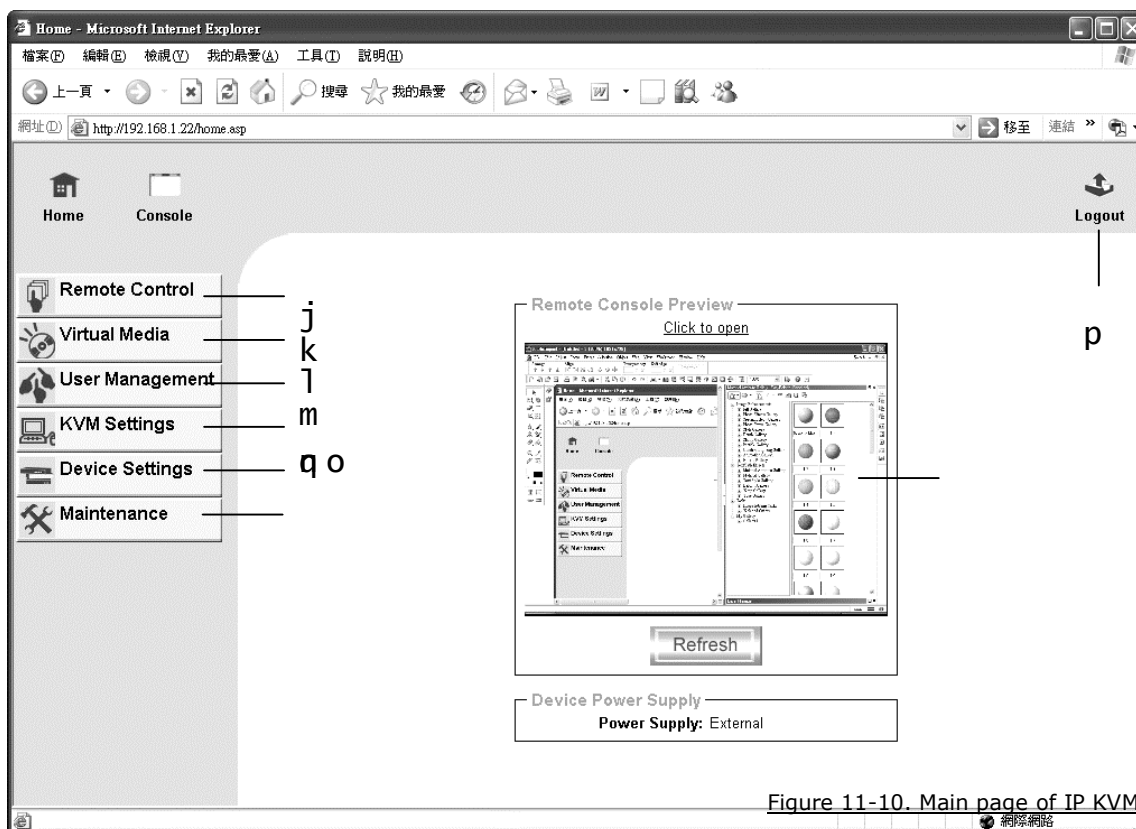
Home - Microsoft Internet Explorer

檔案(F) 編輯(E) 檢視(V) 我的最愛(A) 工具(T) 說明(H)

上一頁 搜尋 我的最愛

網址(D) http://192.168.1.22/home.asp 移至 連結 »

Home Console Logout

Remote Control j
Virtual Media k
User Management l
KVM Settings m
Device Settings q o
Maintenance

p

Remote Console Preview
Click to open

Refresh

Device Power Supply
Power Supply: External

Figure 11-10. Main page of IP KVM

網際網路